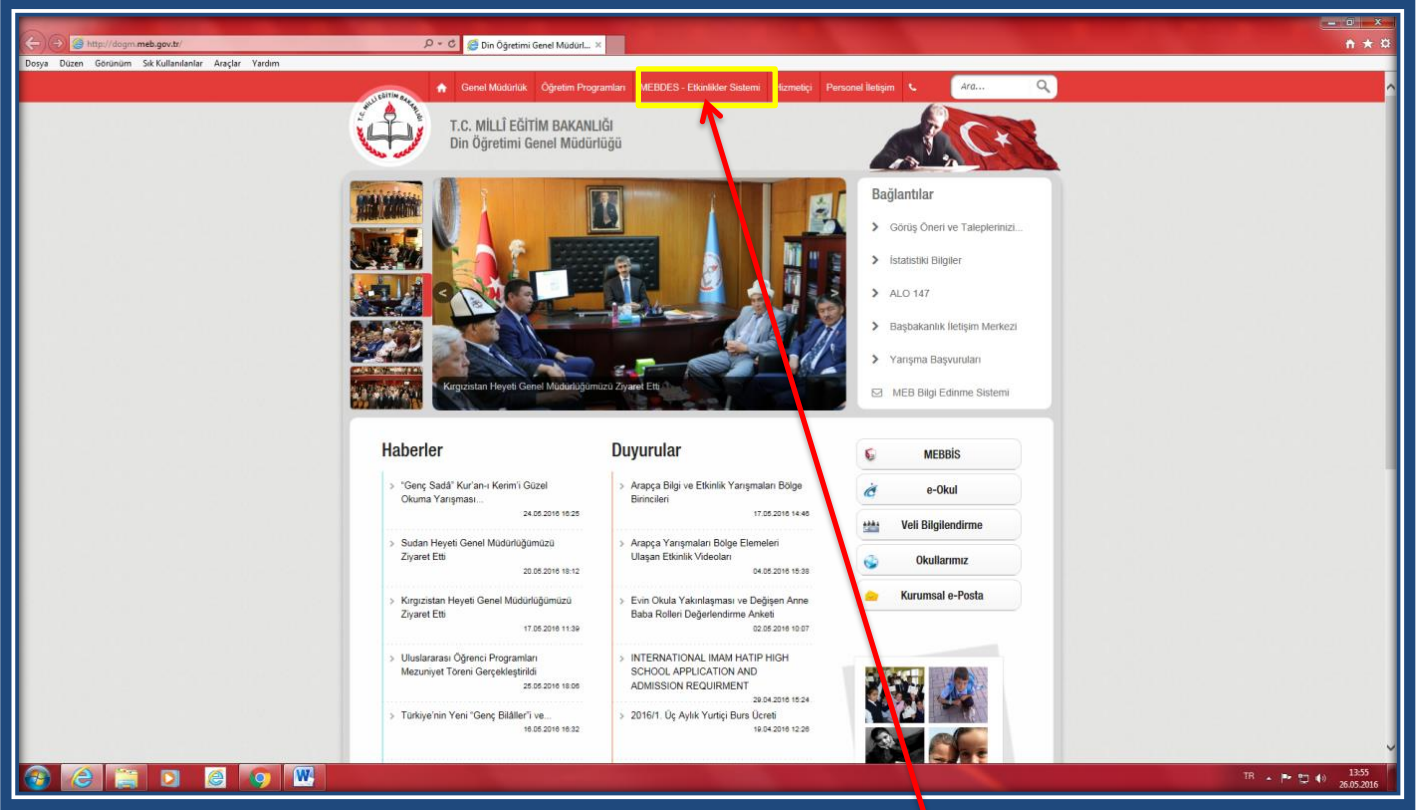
http://dogm.meb.gov.tr/

Din Öğretimi Genel Müdürl...

Dosya Düzen Görünüm Sık Kullanılanlar Araçlar Yardım

Genel Müdürlük Öğretim Programları MEBDES - Etkinlikler Sistemi Hizmetiçi Personel İletişim

Ara...

T.C. MİLLÎ EĞİTİM BAKANLIĞI
Din Öğretimi Genel Müdürlüğü

Kırgızistan Heyeti Genel Müdürlüğümüzü Ziyaret Etti

Bağlantılar

Görüş Öneri ve Taleplerinizi...

İstatistiki Bilgiler

ALO 147

Başbakanlık İletişim Merkezi

Yarışma Başvuruları

MEB Bilgi Edinme Sistemi

Haberler

"Genç Sadâ" Kur'an-ı Kerim'i Güzel Okuma Yarışması...
24.05.2016 16:25

Sudan Heyeti Genel Müdürlüğümüzü Ziyaret Etti
20.05.2016 18:12

Kırgızistan Heyeti Genel Müdürlüğümüzü Ziyaret Etti
17.05.2016 11:39

Uluslararası Öğrenci Programları Mezuniyet Töreni Gerçekleştirildi
25.05.2016 18:06

Türkiye'nin Yeni "Genç Bilâller"i ve...
16.05.2016 16:32

Duyurular

Arapça Bilgi ve Etkinlik Yarışmaları Bölge Birincileri
17.05.2016 14:46

Arapça Yarışmaları Bölge Elemeleri Ulaşan Etkinlik Videoları
04.05.2016 15:38

Evin Okula Yakınlaşması ve Değişen Anne Baba Rolleri Değerlendirme Anketi
02.05.2016 10:07

INTERNATIONAL IMAM HATIP HIGH SCHOOL APPLICATION AND ADMISSION REQUIRMENT
29.04.2016 15:24

2016/1. Üç Aylık Yurtiçi Burs Ücreti
19.04.2016 12:26

MEBBİS

e-Okul

Veli Bilgilendirme

Okullarımız

Kurumsal e-Posta

TR 13:55 26.05.2016